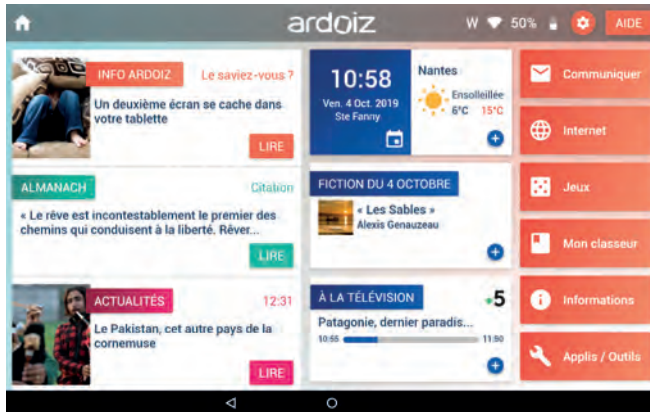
ardoiz

W 50% AIDE

INFO ARDOIZ Le saviez-vous ?

Un deuxième écran se cache dans votre tablette

LIRE

10:58

Ven. 4 Oct. 2019

Ste Fanny

Nantes

Ensoleillée

6°C 15°C

Communiquer

Internet

Jeux

Mon classeur

Informations

Applis / Outils

ALMANACH Citation

« Le rêve est incontestablement le premier des chemins qui conduisent à la liberté. Rêver...

LIRE

FICTION DU 4 OCTOBRE

« Les Sables »

Alexis Genauzeau

ACTUALITÉS 12:31

Le Pakistan, cet autre pays de la cornemuse

LIRE

À LA TÉLÉVISION

5

Patagonie, dernier paradis...

10:55 11:50